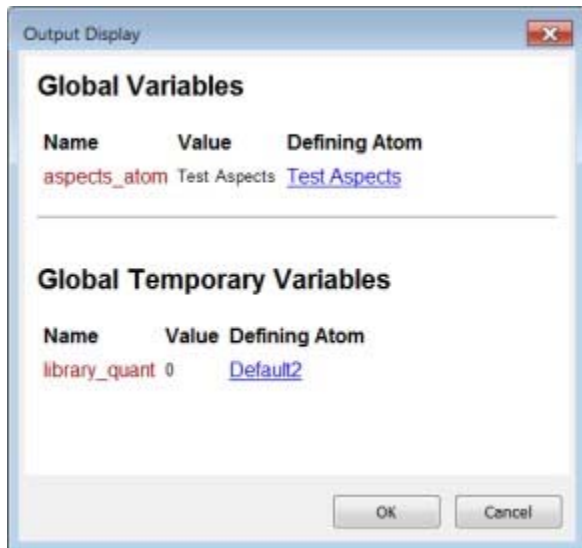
Output Display

Global Variables

| Name | Value | Defining Atom |
|---|---|---|
| aspects_atom | Test Aspects | Test Aspects |

Global Temporary Variables

| Name | Value | Defining Atom |
|---|---|---|
| library_quant | 0 | Default2 |

OK Cancel